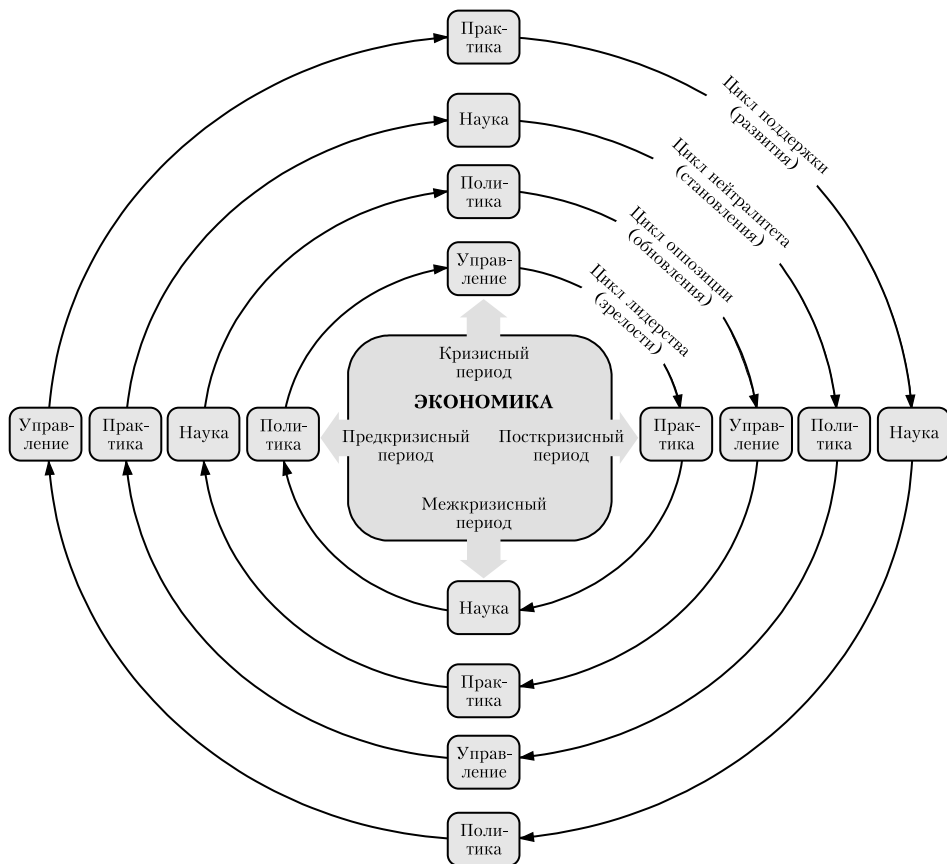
Практика

Наука

Политика

Управление

Цикл поддержки (развития)

Цикл нейтралитета (становления)

Цикл оппозиции (обновления)

Цикл лидерства (зрелости)

Кризисный период

ЭКОНОМИКА

Предкризисный период

Посткризисный период

Межкризисный период

Управление

Практика

Наука

Политика

Практика

Управление

Политика

Наука

Наука

Практика

Управление

Политика